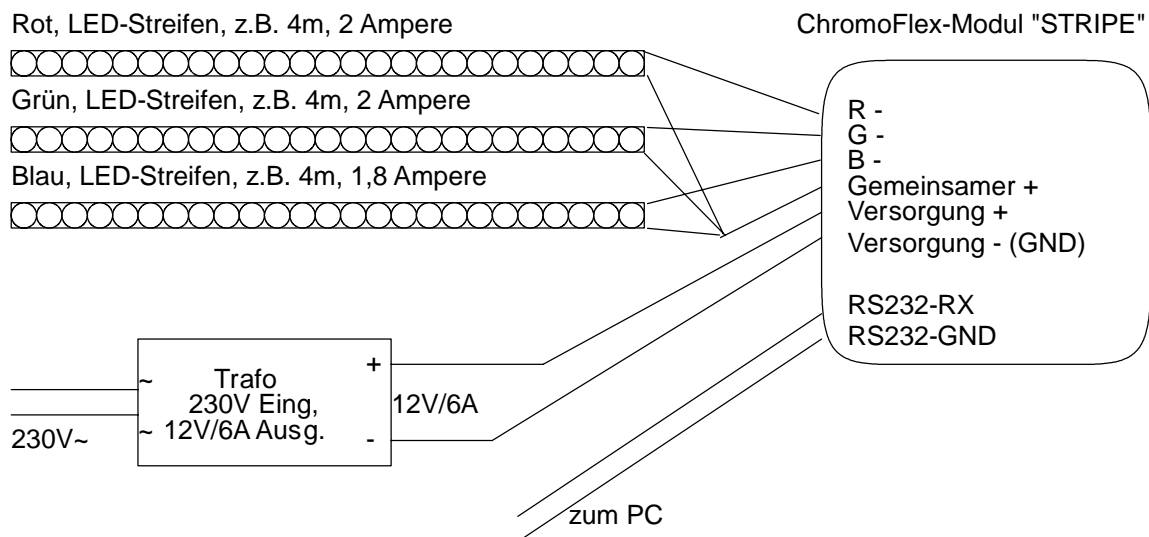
Rot, LED-Streifen, z.B. 4m, 2 Ampere

ChromoFlex-Modul "STRIPE"

Grün, LED-Streifen, z.B. 4m, 2 Ampere

Blau, LED-Streifen, z.B. 4m, 1,8 Ampere

R -
G -
B -
Gemeinsamer +
Versorgung +
Versorgung - (GND)

RS232-RX
RS232-GND

~
Trafo
230V Eing,
~ 12V/6A Ausg.

+
-

12V/6A

230V~

zum PC